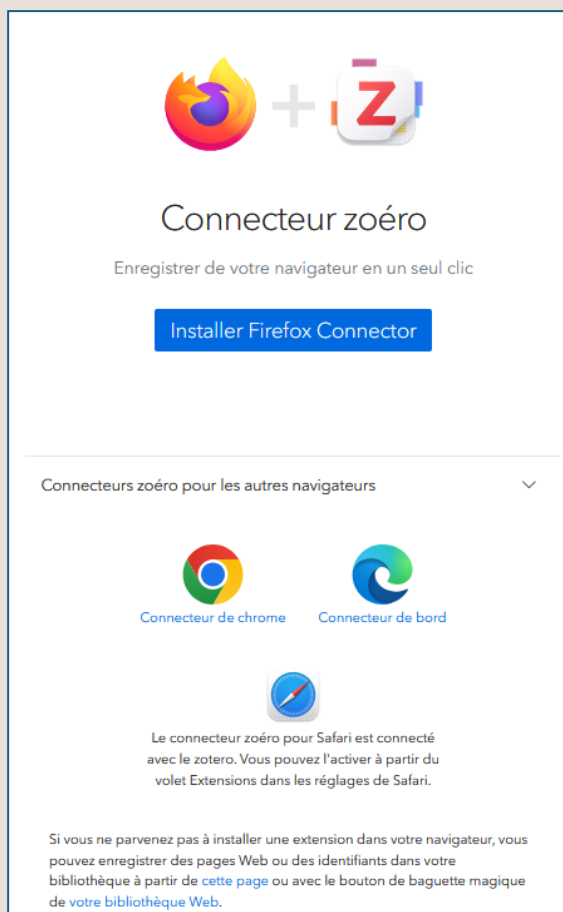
Connecteur zoéro

Enregistrer de votre navigateur en un seul clic

Installer Firefox Connector

Connecteurs zoéro pour les autres navigateurs

Connecteur de chrome

Connecteur de bord

Le connecteur zoéro pour Safari est connecté avec le zotero. Vous pouvez l'activer à partir du volet Extensions dans les réglages de Safari.

Si vous ne parvenez pas à installer une extension dans votre navigateur, vous pouvez enregistrer des pages Web ou des identifiants dans votre bibliothèque à partir de cette page ou avec le bouton de baguette magique de votre bibliothèque Web.